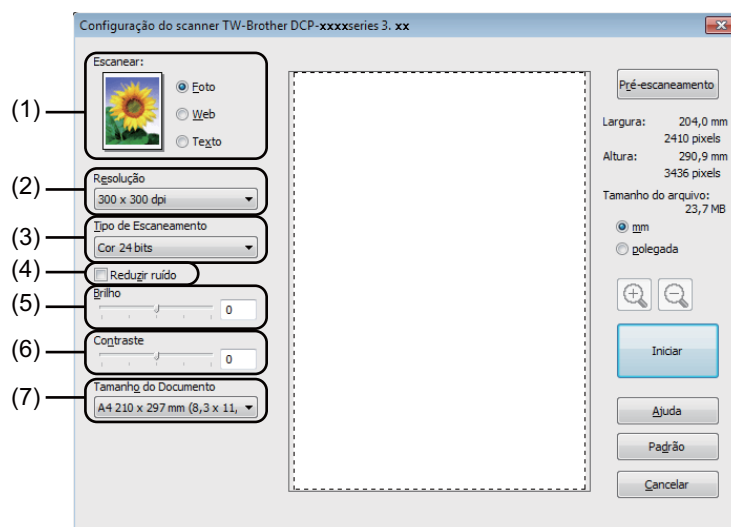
Configuração do scanner TW-Brother DCP-xxxxseries 3. xx

(1)
Escanear:
Foto
Web
Texto

(2)
Resolução
300 x 300 dpi

(3)
Tipo de Escaneamento
Cor 24 bits

(4)
Reduzir ruído

(5)
Brilho
0

(6)
Contraste
0

(7)
Tamanho do Documento
A4 210 x 297 mm (8,3 x 11,

Pré-escaneamento
Largura: 204,0 mm
2410 pixels
Altura: 290,9 mm
3436 pixels
Tamanho do arquivo:
23,7 MB
mm
polegada

Iniciar

Ajuda
Padrão
Cancelar